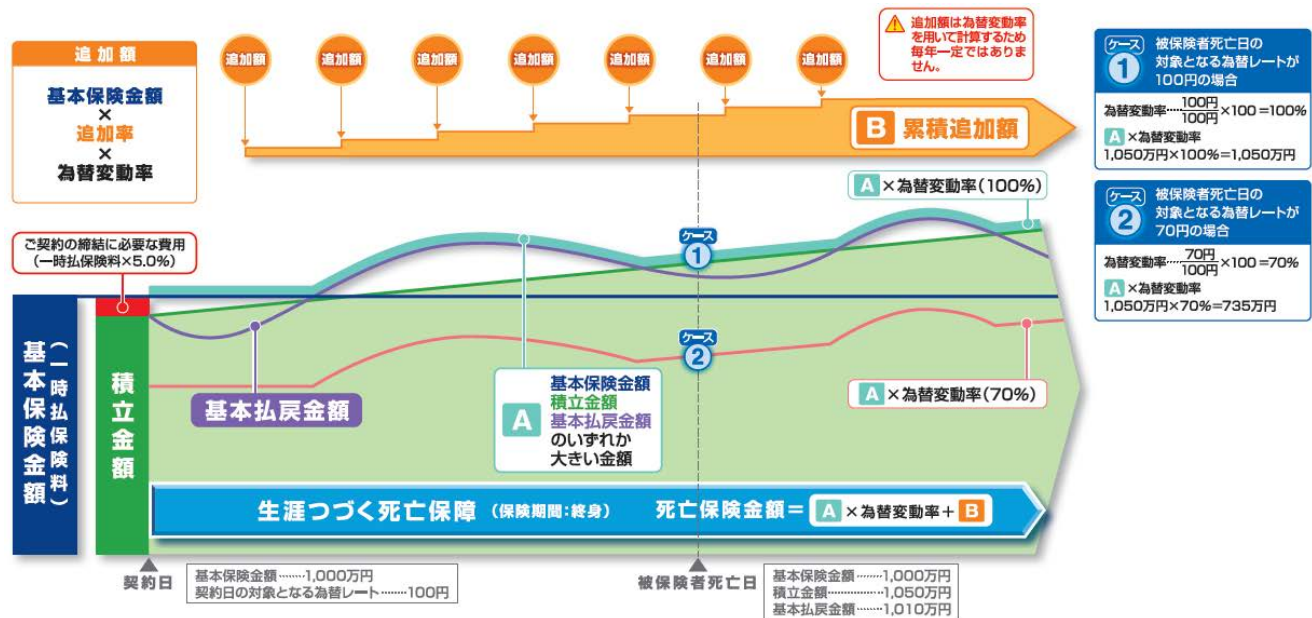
追加額

基本保険金額
×
追加率
×
為替変動率

追加額 追加額 追加額 追加額 追加額 追加額 追加額

追加額は為替変動率を用いて計算するため毎年一定ではありません。

B 累積追加額

ケース 1 被保険者死亡日の対象となる為替レートが100円の場合

為替変動率……$\frac{100円}{100円}$×100＝100%

A ×為替変動率
1,050万円×100%＝1,050万円

ケース 2 被保険者死亡日の対象となる為替レートが70円の場合

為替変動率……$\frac{70円}{100円}$×100＝70%

A ×為替変動率
1,050万円×70%＝735万円

A ×為替変動率（100%）

ご契約の締結に必要な費用
（一時払保険料×5.0%）

ケース 1

ケース 2

A ×為替変動率（70%）

基本保険金額（一時払保険料）

積立金額

基本払戻金額

A 基本保険金額
積立金額
基本払戻金額
のいずれか
大きい金額

生涯つづく死亡保障（保険期間：終身） 死亡保険金額＝ A ×為替変動率＋ B

契約日
基本保険金額……1,000万円
契約日の対象となる為替レート……100円

被保険者死亡日
基本保険金額……1,000万円
積立金額……1,050万円
基本払戻金額……1,010万円